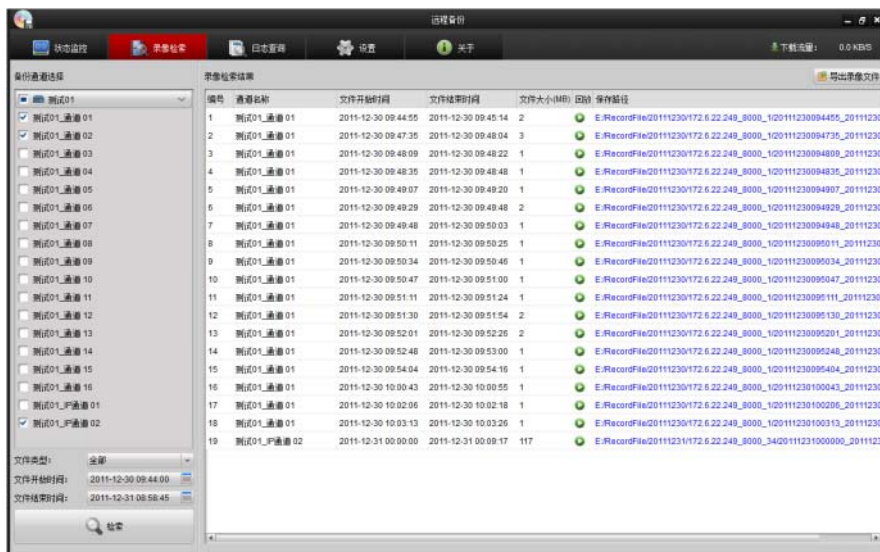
远程备份

状态监控 录像检索 日志查询 设置 关于

下载流量: 0.0 KB/S

备份通道选择

测试01
测试01_通道01
测试01_通道02
测试01_通道03
测试01_通道04
测试01_通道05
测试01_通道06
测试01_通道07
测试01_通道08
测试01_通道09
测试01_通道10
测试01_通道11
测试01_通道12
测试01_通道13
测试01_通道14
测试01_通道15
测试01_通道16
测试01_IP通道01
测试01_IP通道02

文件类型: 全部
文件开始时间: 2011-12-30 09:44:00
文件结束时间: 2011-12-31 08:58:45

检索

录像检索结果

导出录像文件

| 编号 | 通道名称 | 文件开始时间 | 文件结束时间 | 文件大小(MB) | 回放 | 保存路径 |
|---|---|---|---|---|---|---|
| 1 | 测试01_通道01 | 2011-12-30 09:44:55 | 2011-12-30 09:45:14 | 2 | | E:/RecordFile/20111230/172.6.22.249_8000_1/20111230094455_2011123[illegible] |
| 2 | 测试01_通道01 | 2011-12-30 09:47:35 | 2011-12-30 09:48:04 | 3 | | E:/RecordFile/20111230/172.6.22.249_8000_1/20111230094735_2011123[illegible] |
| 3 | 测试01_通道01 | 2011-12-30 09:48:09 | 2011-12-30 09:48:22 | 1 | | E:/RecordFile/20111230/172.6.22.249_8000_1/20111230094809_2011123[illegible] |
| 4 | 测试01_通道01 | 2011-12-30 09:48:35 | 2011-12-30 09:48:48 | 1 | | E:/RecordFile/20111230/172.6.22.249_8000_1/20111230094835_2011123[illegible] |
| 5 | 测试01_通道01 | 2011-12-30 09:49:07 | 2011-12-30 09:49:20 | 1 | | E:/RecordFile/20111230/172.6.22.249_8000_1/20111230094907_2011123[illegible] |
| 6 | 测试01_通道01 | 2011-12-30 09:49:29 | 2011-12-30 09:49:48 | 2 | | E:/RecordFile/20111230/172.6.22.249_8000_1/20111230094929_2011123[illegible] |
| 7 | 测试01_通道01 | 2011-12-30 09:49:48 | 2011-12-30 09:50:03 | 1 | | E:/RecordFile/20111230/172.6.22.249_8000_1/20111230094948_2011123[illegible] |
| 8 | 测试01_通道01 | 2011-12-30 09:50:11 | 2011-12-30 09:50:25 | 1 | | E:/RecordFile/20111230/172.6.22.249_8000_1/20111230095011_2011123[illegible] |
| 9 | 测试01_通道01 | 2011-12-30 09:50:34 | 2011-12-30 09:50:46 | 1 | | E:/RecordFile/20111230/172.6.22.249_8000_1/20111230095034_2011123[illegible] |
| 10 | 测试01_通道01 | 2011-12-30 09:50:47 | 2011-12-30 09:51:00 | 1 | | E:/RecordFile/20111230/172.6.22.249_8000_1/20111230095047_2011123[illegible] |
| 11 | 测试01_通道01 | 2011-12-30 09:51:11 | 2011-12-30 09:51:24 | 1 | | E:/RecordFile/20111230/172.6.22.249_8000_1/20111230095111_2011123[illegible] |
| 12 | 测试01_通道01 | 2011-12-30 09:51:30 | 2011-12-30 09:51:54 | 2 | | E:/RecordFile/20111230/172.6.22.249_8000_1/20111230095130_2011123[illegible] |
| 13 | 测试01_通道01 | 2011-12-30 09:52:01 | 2011-12-30 09:52:26 | 2 | | E:/RecordFile/20111230/172.6.22.249_8000_1/20111230095201_2011123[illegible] |
| 14 | 测试01_通道01 | 2011-12-30 09:52:48 | 2011-12-30 09:53:00 | 1 | | E:/RecordFile/20111230/172.6.22.249_8000_1/20111230095248_2011123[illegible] |
| 15 | 测试01_通道01 | 2011-12-30 09:54:04 | 2011-12-30 09:54:16 | 1 | | E:/RecordFile/20111230/172.6.22.249_8000_1/20111230095404_2011123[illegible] |
| 16 | 测试01_通道01 | 2011-12-30 10:00:43 | 2011-12-30 10:00:55 | 1 | | E:/RecordFile/20111230/172.6.22.249_8000_1/20111230100043_2011123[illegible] |
| 17 | 测试01_通道01 | 2011-12-30 10:02:06 | 2011-12-30 10:02:18 | 1 | | E:/RecordFile/20111230/172.6.22.249_8000_1/20111230100206_2011123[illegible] |
| 18 | 测试01_通道01 | 2011-12-30 10:03:13 | 2011-12-30 10:03:26 | 1 | | E:/RecordFile/20111230/172.6.22.249_8000_1/20111230100313_2011123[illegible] |
| 19 | 测试01_IP通道02 | 2011-12-31 00:00:00 | 2011-12-31 00:09:17 | 117 | | E:/RecordFile/20111231/172.6.22.249_8000_34/20111231000000_201112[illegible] |